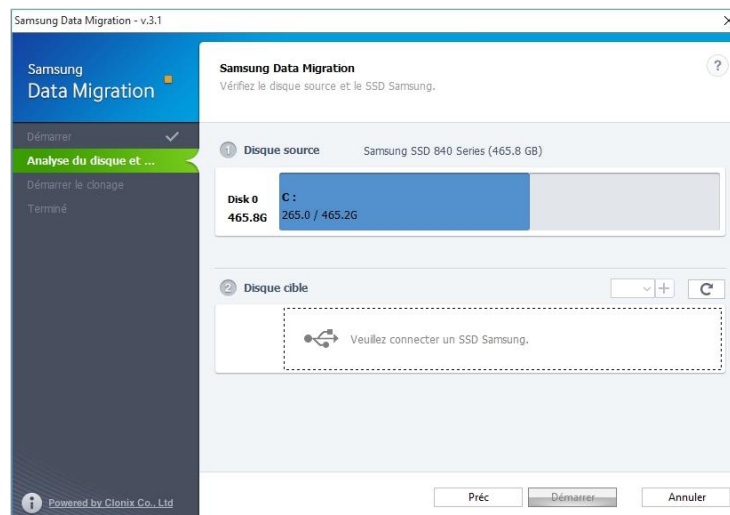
Samsung Data Migration - v.3.1

Samsung
Data Migration

Démarrer
Analyse du disque et ...
Démarrer le clonage
Terminé

Samsung Data Migration
Vérifiez le disque source et le SSD Samsung.

?

1 Disque source
Samsung SSD 840 Series (465.8 GB)

Disk 0
465.8G
C :
265.0 / 465.2G

2 Disque cible

Veuillez connecter un SSD Samsung.

Powered by Clonix Co., Ltd

Préc
Démarrer
Annuler